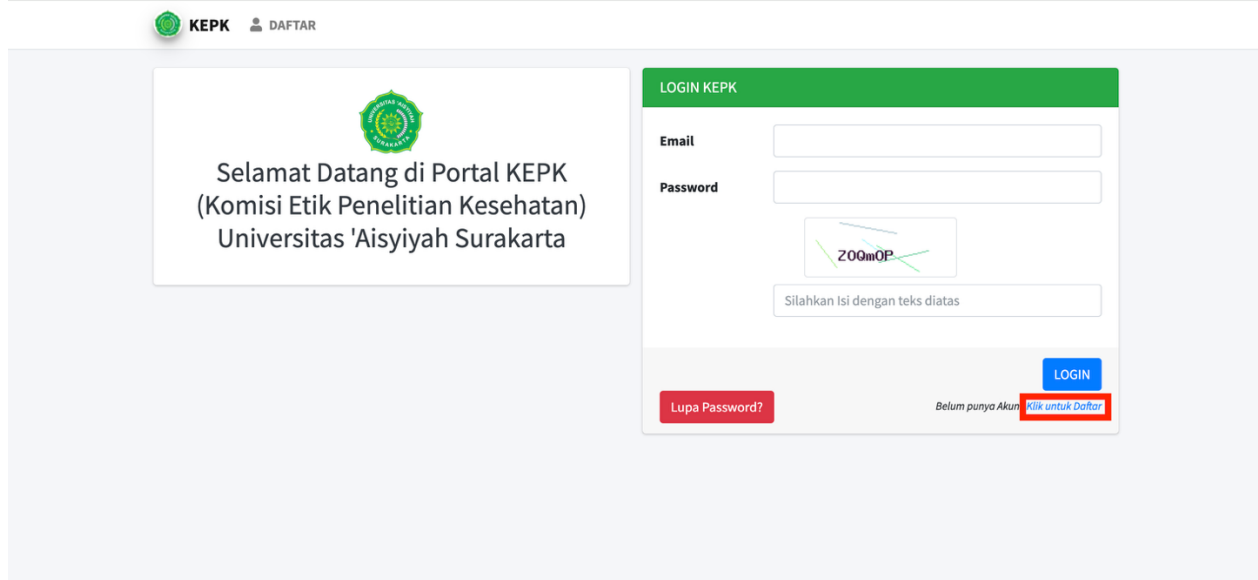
KEPK DAFTAR

UNIVERSITAS 'AISYIYAH SURAKARTA

Selamat Datang di Portal KEPK (Komisi Etik Penelitian Kesehatan) Universitas 'Aisyiyah Surakarta

LOGIN KEPK

Email

Password

ZOQmOP

Silahkan Isi dengan teks diatas

LOGIN

Lupa Password?

Belum punya Akun Klik untuk Daftar